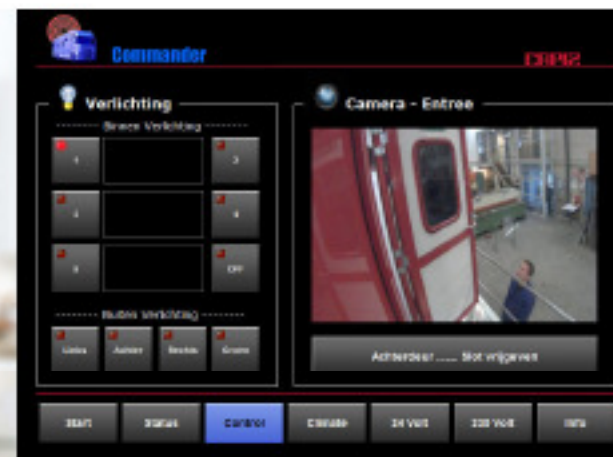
Commander

CHIPS2

Verlichting

Binnen Verlichting

1

2

3

4

5

Off

Buiten Verlichting

Links

Achter

Rechts

Groen

Camera - Entree

Achterdeur ...... Slot vrijgeven

Start

Status

Control

Climate

24 Volt

230 Volt

Info